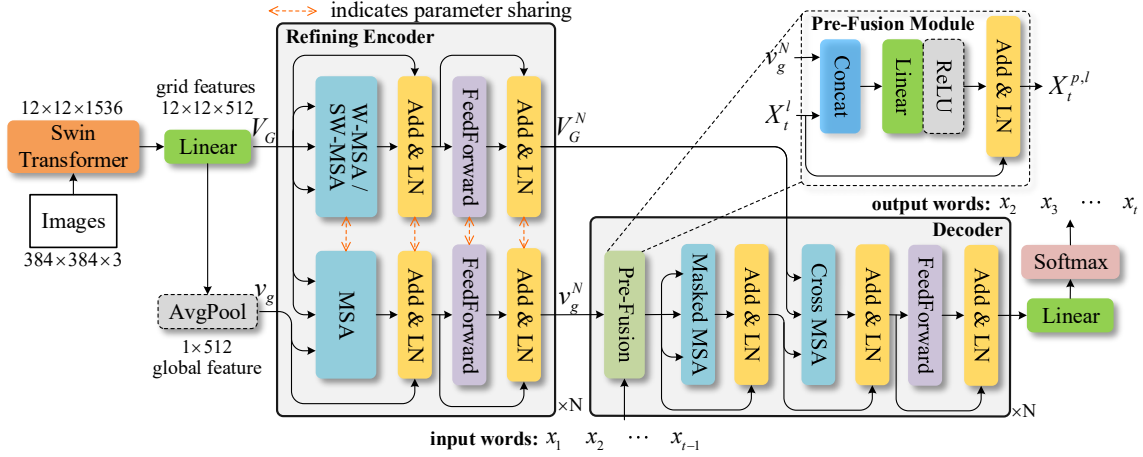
indicates parameter sharing

Refining Encoder

Pre-Fusion Module

$v_g^N$

$X_t^l$

Concat

Linear

ReLU

Add & LN

$X_t^{p,l}$

$12\times12\times1536$

Swin Transformer

grid features $12\times12\times512$

Linear

$V_G$

W-MSA / SW-MSA

Add & LN

FeedForward

Add & LN

$V_G^N$

Images

$384\times384\times3$

output words: $x_2$ $x_3$ $\cdots$ $x_t$

Decoder

Softmax

AvgPool

$v_g$

$1\times512$ global feature

MSA

Add & LN

FeedForward

Add & LN

$v_g^N$

Pre-Fusion

Masked MSA

Add & LN

Cross MSA

Add & LN

FeedForward

Add & LN

Linear

×N

×N

input words: $x_1$ $x_2$ $\cdots$ $x_{t-1}$